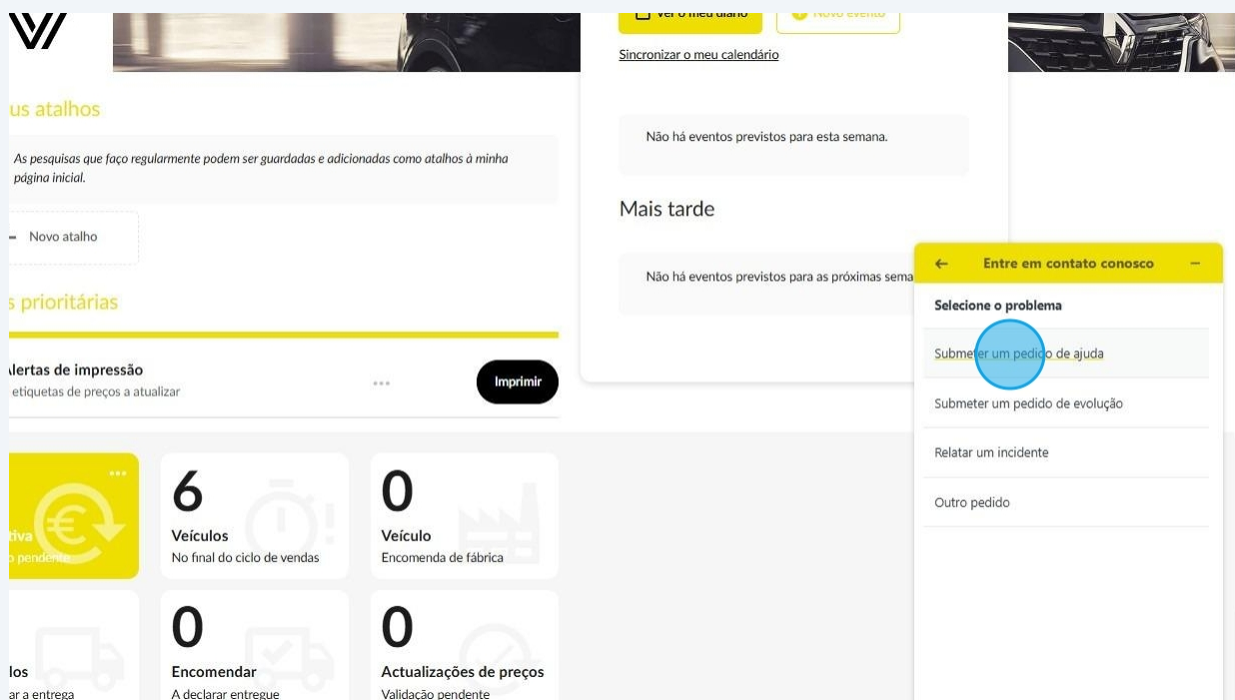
Ver o meu diário

Novo evento

Sincronizar o meu calendário

us atalhos

As pesquisas que faço regularmente podem ser guardadas e adicionadas como atalhos à minha página inicial.

Novo atalho

s prioritárias

Alertas de impressão
etiquetas de preços a atualizar

Imprimir

Não há eventos previstos para esta semana.

Mais tarde

Não há eventos previstos para as próximas sema

Entre em contato conosco

Selecione o problema

Submeter um pedido de ajuda

Submeter um pedido de evolução

Relatar um incidente

Outro pedido

tiva
pendente

6
Veículos
No final do ciclo de vendas

0
Veículo
Encomenda de fábrica

los
ar a entrega

0
Encomendar
A declarar entregue

0
Actualizações de preços
Validação pendente